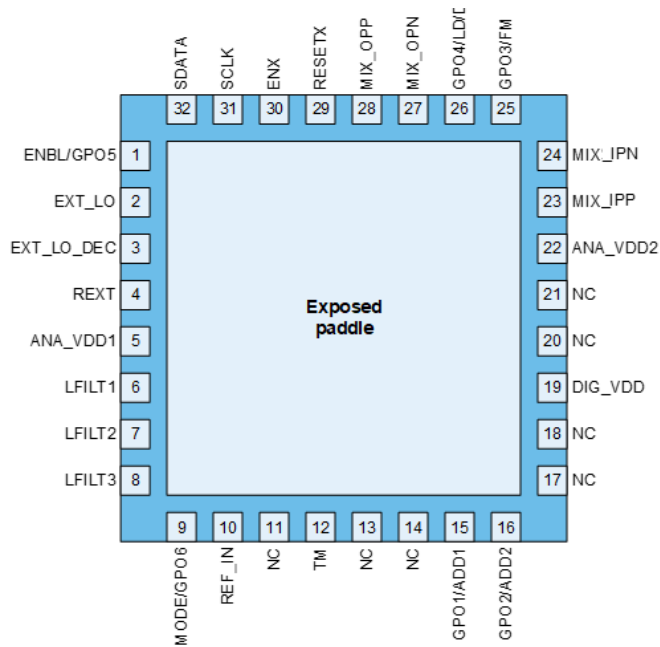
SDATA 32
SCLK 31
ENX 30
RESETX 29
MIX_OPP 28
MIX_OPN 27
GPO4/LD/D 26
GPO3/FM 25

ENBL/GPO5 1
EXT_LO 2
EXT_LO_DEC 3
REXT 4
ANA_VDD1 5
LFILT1 6
LFILT2 7
LFILT3 8

Exposed paddle

24 MIX_IPN
23 MIX_IPP
22 ANA_VDD2
21 NC
20 NC
19 DIG_VDD
18 NC
17 NC

9 MODE/GPO6
10 REF_IN
11 NC
12 TM
13 NC
14 NC
15 GPO1/ADD1
16 GPO2/ADD2